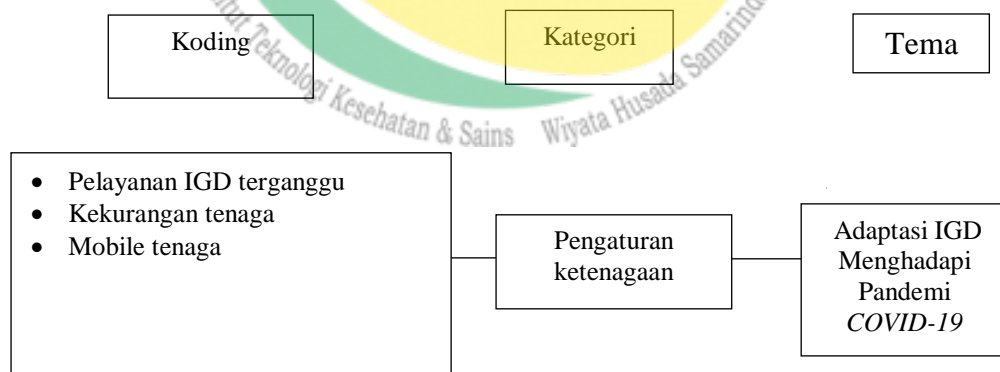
Koding

Kategori

Tema

Institut Teknologi Kesehatan & Sains Wiyata Husada Samarinda

- Pelayanan IGD terganggu
- Kekurangan tenaga
- Mobile tenaga

Pengaturan ketenagaan

Adaptasi IGD Menghadapi Pandemi *COVID-19*